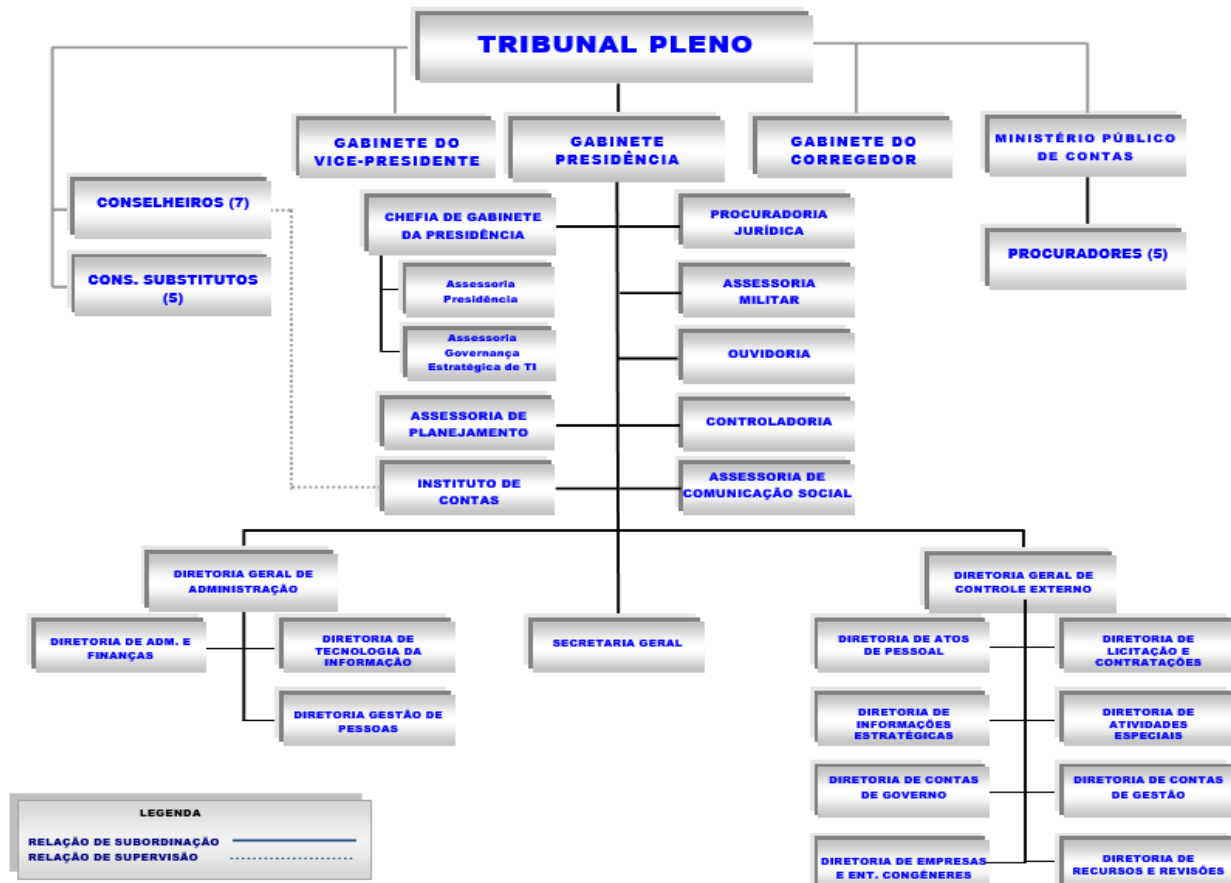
TRIBUNAL PLENO

GABINETE DO VICE-PRESIDENTE

GABINETE PRESIDÊNCIA

GABINETE DO CORREGEDOR

MINISTÉRIO PÚBLICO DE CONTAS

CONSELHEIROS (7)

CONS. SUBSTITUTOS (5)

PROCURADORES (5)

CHEFIA DE GABINETE DA PRESIDÊNCIA

Assessoria Presidência

Assessoria Governança Estratégica de TI

ASSESSORIA DE PLANEJAMENTO

INSTITUTO DE CONTAS

PROCURADORIA JURÍDICA

ASSESSORIA MILITAR

OUVIDORIA

CONTROLADORIA

ASSESSORIA DE COMUNICAÇÃO SOCIAL

DIRETORIA GERAL DE ADMINISTRAÇÃO

DIRETORIA DE ADM. E FINANÇAS

DIRETORIA DE TECNOLOGIA DA INFORMAÇÃO

DIRETORIA GESTÃO DE PESSOAS

SECRETARIA GERAL

DIRETORIA GERAL DE CONTROLE EXTERNO

DIRETORIA DE ATOS DE PESSOAL

DIRETORIA DE LICITAÇÃO E CONTRATAÇÕES

DIRETORIA DE INFORMAÇÕES ESTRATÉGICAS

DIRETORIA DE ATIVIDADES ESPECIAIS

DIRETORIA DE CONTAS DE GOVERNO

DIRETORIA DE CONTAS DE GESTÃO

DIRETORIA DE EMPRESAS E ENT. CONGÊNERES

DIRETORIA DE RECURSOS E REVISÕES

LEGENDA
RELAÇÃO DE SUBORDINAÇÃO
RELAÇÃO DE SUPERVISÃO